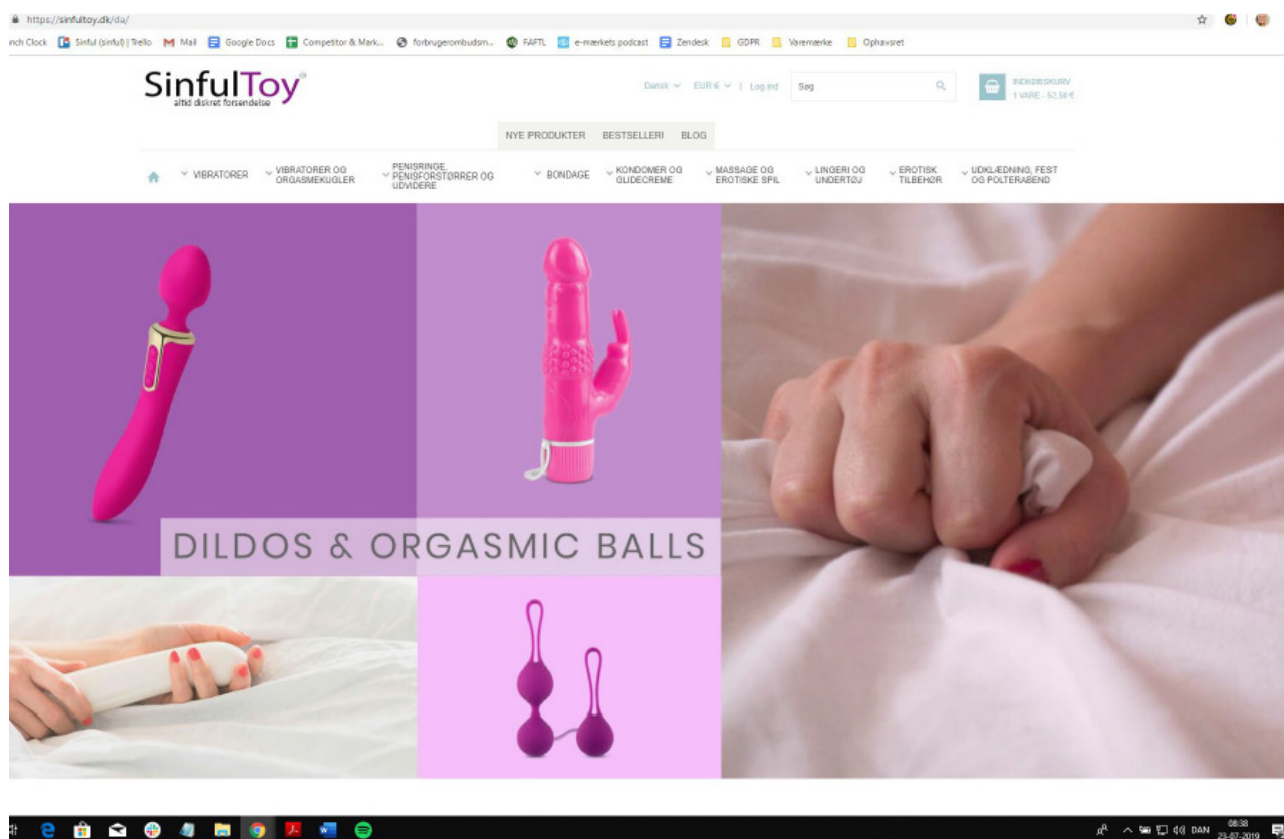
https://sinfultoy.dk/da/

nch Clock Sinful (sinful) | Trello Mail Google Docs Competitor & Mark... forbrugerombudsm... FAFTL e-mærkets podcast Zendesk GDPR Varemærke Ophavsret

SinfulToy
altid diskret forsendelse

Dansk EUR € | Log ind Søg

INDKØBSKURV
1 VARE - 52,50 €

NYE PRODUKTER BESTSELLERI BLOG

VIBRATORER VIBRATORER OG ORGASMEKUGLER PENISRINGE, PENISFORSTØRRER OG UDVIDERE BONDAGE KONDOMER OG GLIDECREME MASSAGE OG EROTISKE SPIL LINGERI OG UNDERTØJ EROTISK TILBEHØR UDKLÆDNING, FEST OG POLTERABEND

DILDOS & ORGASMIC BALLS

DAN 08:38 23-07-2019